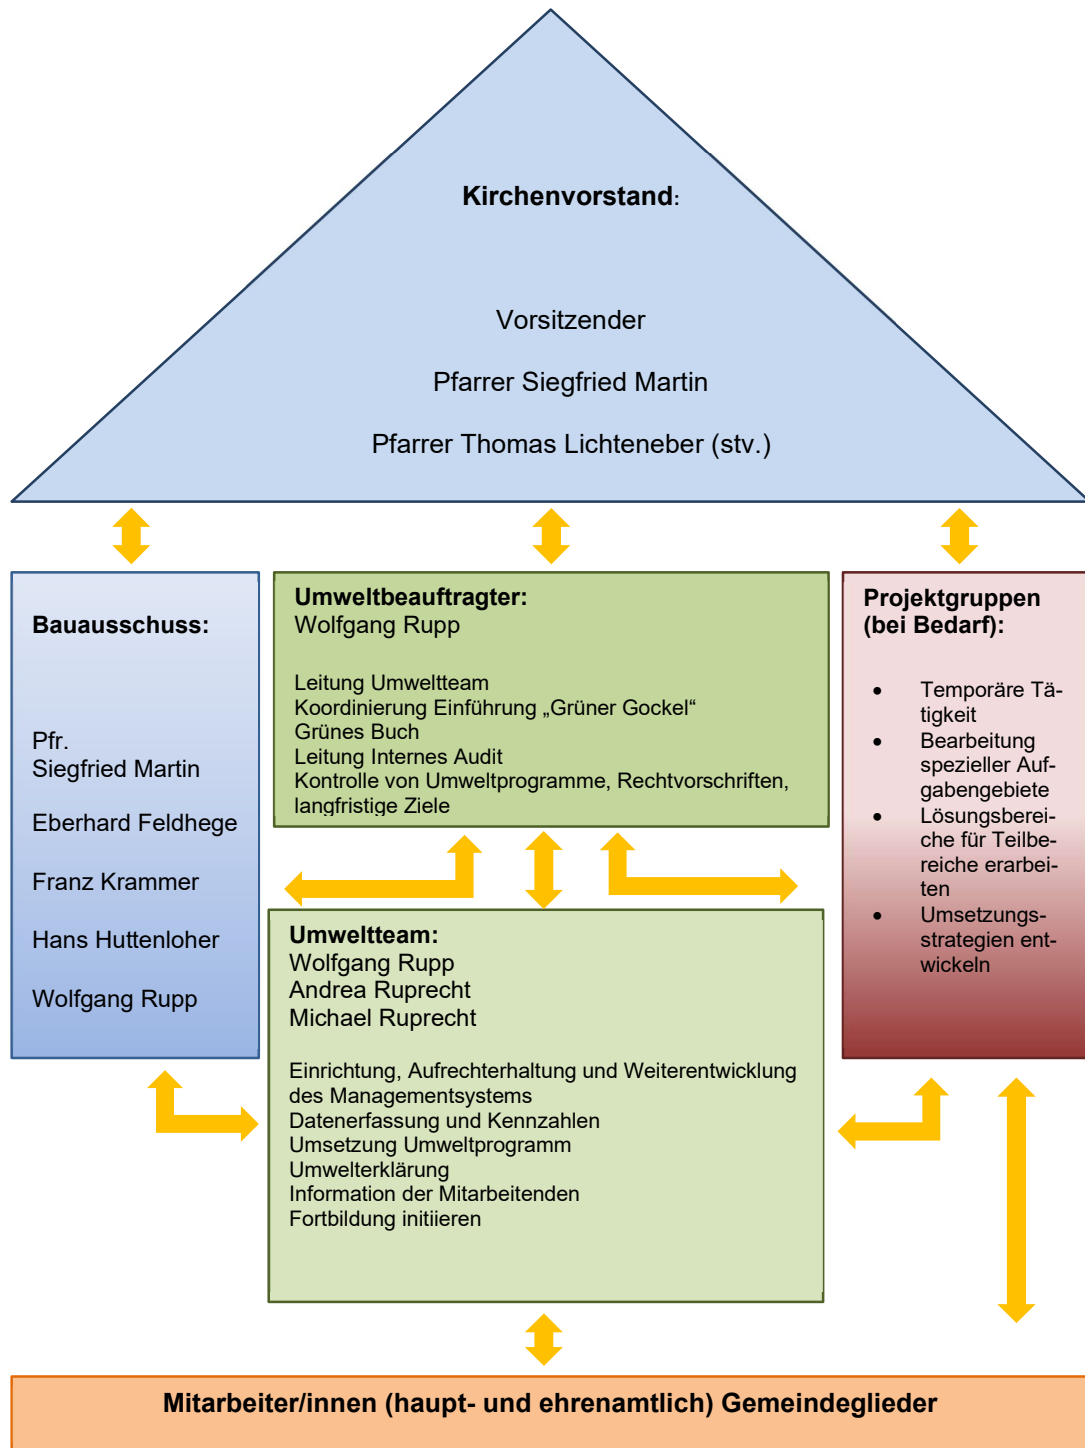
**Kirchenvorstand**:

Vorsitzender

Pfarrer Siegfried Martin

Pfarrer Thomas Lichteneber (stv.)

**Bauausschuss:**

Pfr.
Siegfried Martin

Eberhard Feldhege

Franz Krammer

Hans Huttenloher

Wolfgang Rupp

**Umweltbeauftragter:**
Wolfgang Rupp

Leitung Umweltteam
Koordinierung Einführung „Grüner Gockel"
Grünes Buch
Leitung Internes Audit
Kontrolle von Umweltprogramme, Rechtvorschriften, langfristige Ziele

**Projektgruppen (bei Bedarf):**

- Temporäre Tätigkeit
- Bearbeitung spezieller Aufgabengebiete
- Lösungsbereiche für Teilbereiche erarbeiten
- Umsetzungsstrategien entwickeln

**Umweltteam:**
Wolfgang Rupp
Andrea Ruprecht
Michael Ruprecht

Einrichtung, Aufrechterhaltung und Weiterentwicklung des Managementsystems
Datenerfassung und Kennzahlen
Umsetzung Umweltprogramm
Umwelterklärung
Information der Mitarbeitenden
Fortbildung initiieren

**Mitarbeiter/innen (haupt- und ehrenamtlich) Gemeindeglieder**